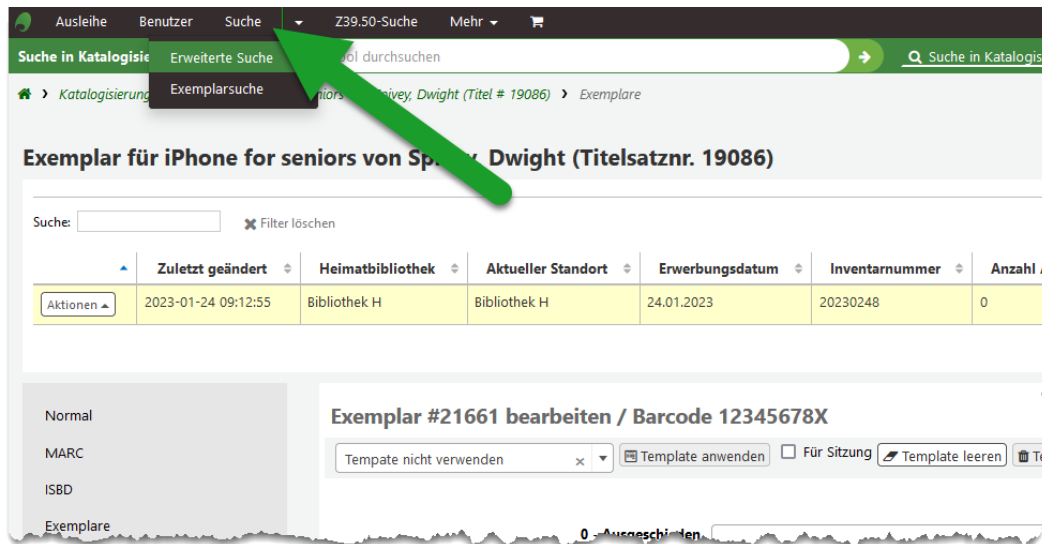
Ausleihe Benutzer Suche Z39.50-Suche Mehr

Suche in Katalogisie Erweiterte Suche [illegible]ol durchsuchen Suche in Katalogis

Exemplarsuche

Katalogisierung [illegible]iors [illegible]ivey, Dwight (Titel # 19086) › Exemplare

Exemplar für iPhone for seniors von Sp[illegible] Dwight (Titelsatznr. 19086)

Suche: Filter löschen

| | Zuletzt geändert | Heimatbibliothek | Aktueller Standort | Erwerbungsdatum | Inventarnummer | Anzahl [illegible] |
|---|---|---|---|---|---|---|
| Aktionen | 2023-01-24 09:12:55 | Bibliothek H | Bibliothek H | 24.01.2023 | 20230248 | 0 |

Normal

MARC

ISBD

Exemplare

Exemplar #21661 bearbeiten / Barcode 12345678X

Tempate nicht verwenden Template anwenden Für Sitzung Template leeren Te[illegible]

0 - Ausgeschieden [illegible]